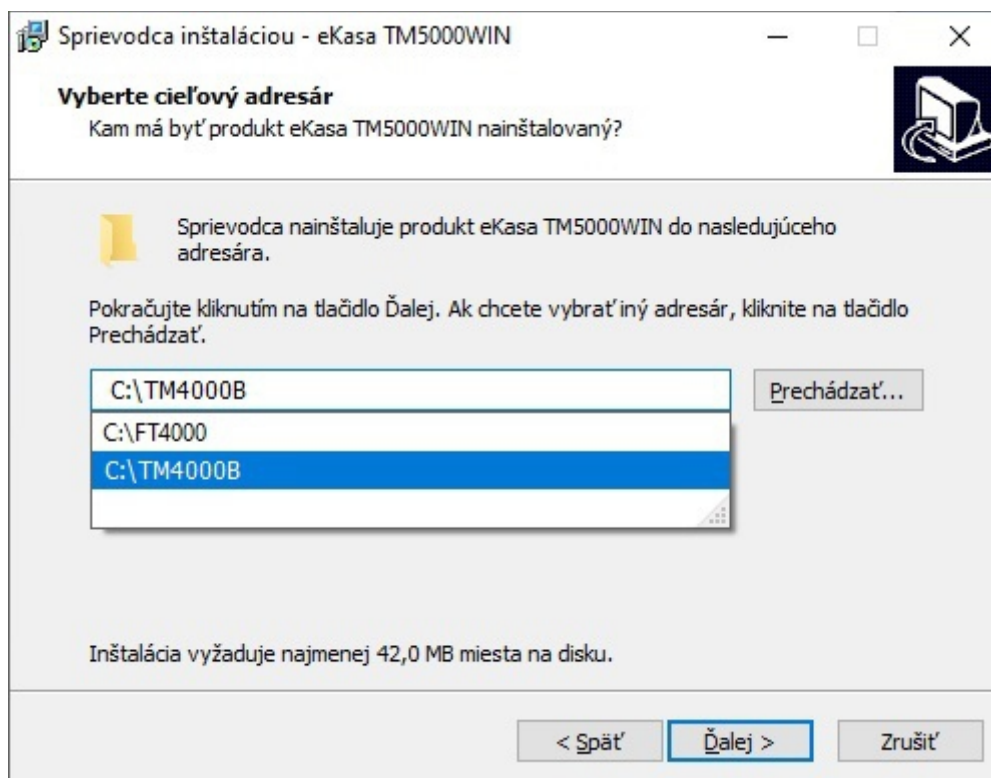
Sprievodca inštaláciou - eKasa TM5000WIN

Vyberte cieľový adresár
Kam má byť produkt eKasa TM5000WIN nainštalovaný?

Sprievodca nainštaluje produkt eKasa TM5000WIN do nasledujúceho adresára.

Pokračujte kliknutím na tlačidlo Ďalej. Ak chcete vybrať iný adresár, kliknite na tlačidlo Prechádzať.

C:\TM4000B

Prechádzať...

C:\FT4000
C:\TM4000B

Inštalácia vyžaduje najmenej 42,0 MB miesta na disku.

< Späť
Ďalej >
Zrušiť